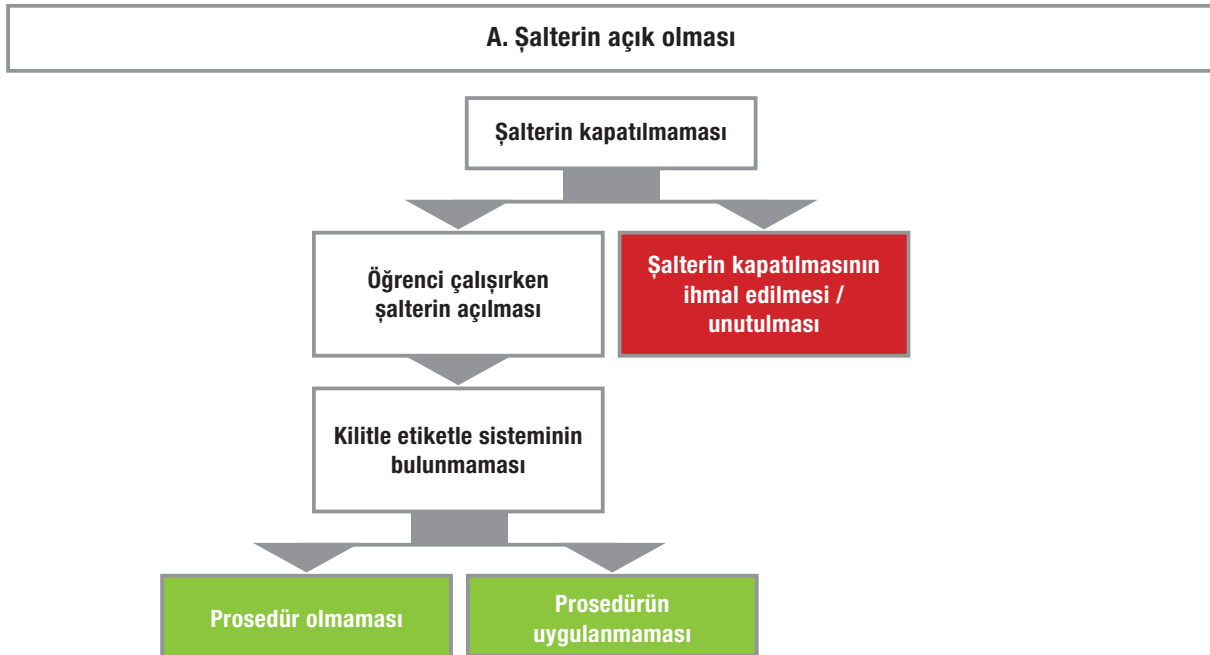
A. Şalterin açık olması

Şalterin kapatılmaması

Öğrenci çalışırken şalterin açılması

Şalterin kapatılmasının ihmal edilmesi / unutulması

Kilitle etiketle sisteminin bulunmaması

Prosedür olmaması

Prosedürün uygulanmaması